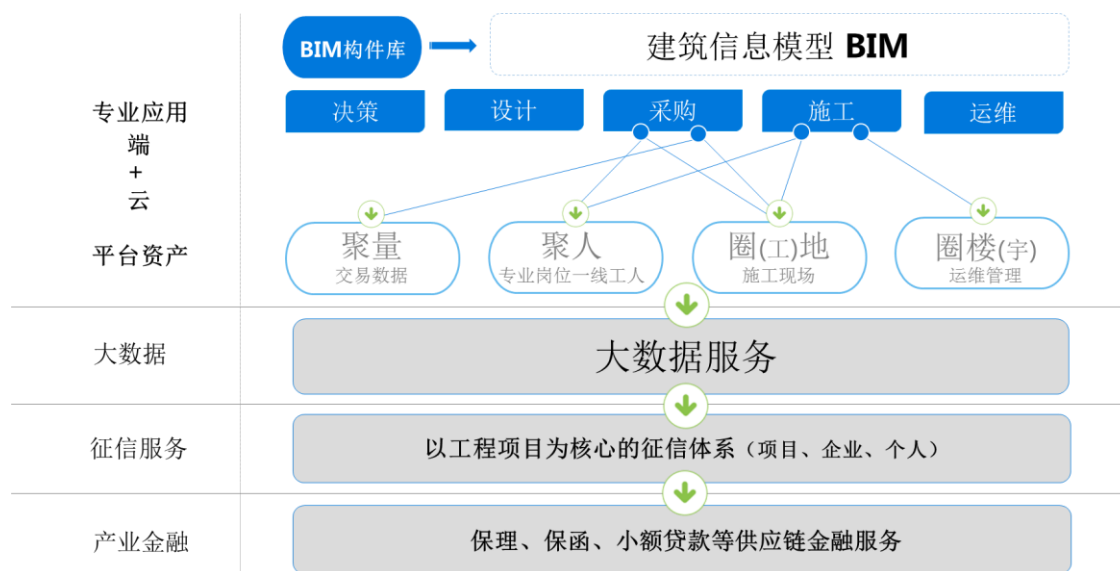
专业应用端
+
云

平台资产

BIM构件库

建筑信息模型 BIM

决策

设计

采购

施工

运维

聚量
交易数据

聚人
专业岗位一线工人

圈(工)地
施工现场

圈楼(宇)
运维管理

大数据

大数据服务

征信服务

以工程项目为核心的征信体系（项目、企业、个人）

产业金融

保理、保函、小额贷款等供应链金融服务